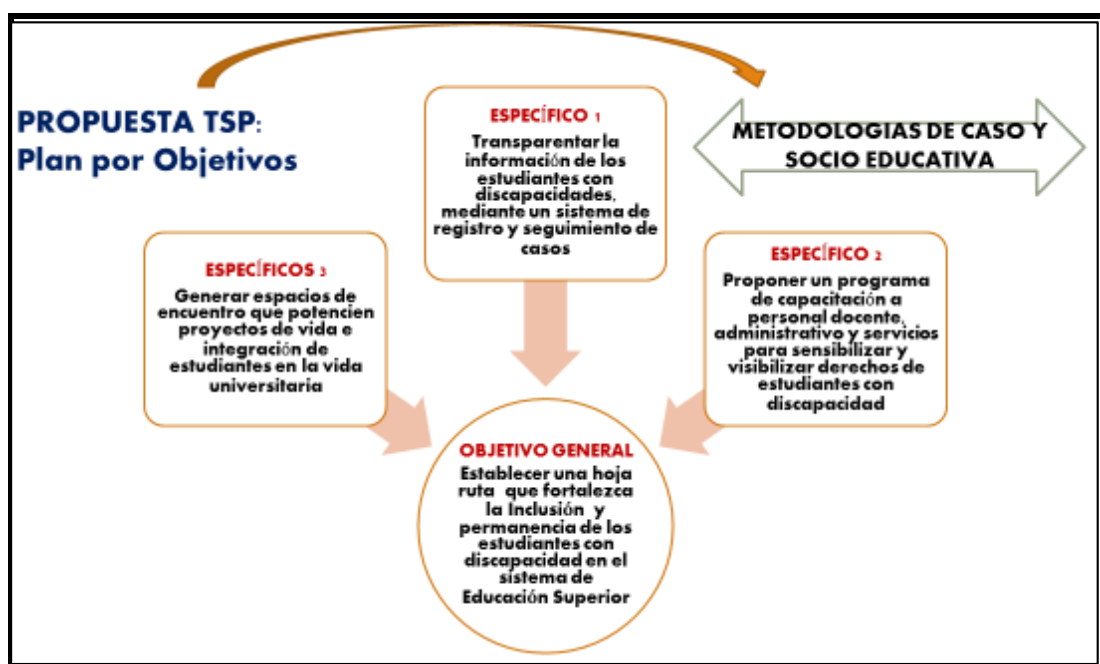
PROPUESTA TSP:
Plan por Objetivos

ESPECÍFICO 1
Transparentar la información de los estudiantes con discapacidades, mediante un sistema de registro y seguimiento de casos

METODOLOGIAS DE CASO Y SOCIO EDUCATIVA

ESPECÍFICOS 3
Generar espacios de encuentro que potencien proyectos de vida e integración de estudiantes en la vida universitaria

ESPECÍFICO 2
Proponer un programa de capacitación a personal docente, administrativo y servicios para sensibilizar y visibilizar derechos de estudiantes con discapacidad

OBJETIVO GENERAL
Establecer una hoja ruta que fortalezca la Inclusión y permanencia de los estudiantes con discapacidad en el sistema de Educación Superior